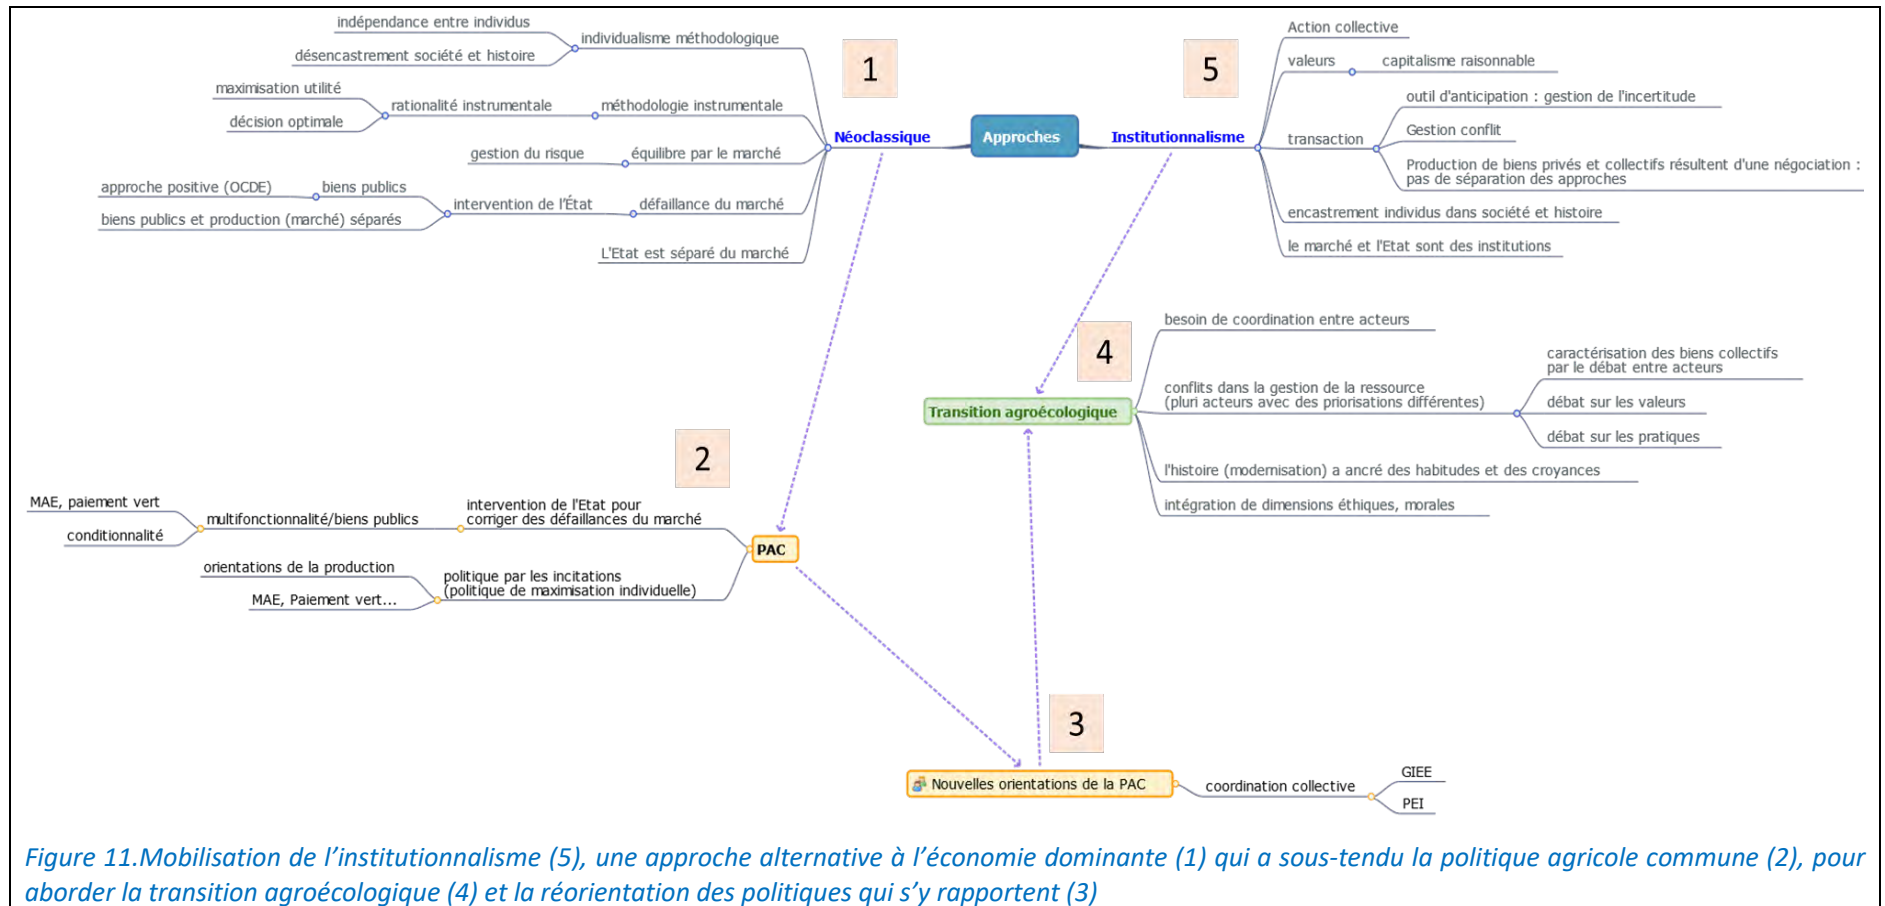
indépendance entre individus
individualisme méthodologique
désencastrement société et histoire
maximisation utilité
rationalité instrumentale
méthodologie instrumentale
décision optimale
gestion du risque
équilibre par le marché
approche positive (OCDE)
biens publics
intervention de l'État
défaillance du marché
biens publics et production (marché) séparés
L'Etat est séparé du marché

1

Néoclassique
Approches
Institutionnalisme

5

Action collective
valeurs
capitalisme raisonnable
outil d'anticipation : gestion de l'incertitude
transaction
Gestion conflit
Production de biens privés et collectifs résultent d'une négociation : pas de séparation des approches
encastrement individus dans société et histoire
le marché et l'Etat sont des institutions

4

besoin de coordination entre acteurs
caractérisation des biens collectifs par le débat entre acteurs
conflits dans la gestion de la ressource (pluri acteurs avec des priorisations différentes)
Transition agroécologique
débat sur les valeurs
débat sur les pratiques
l'histoire (modernisation) a ancré des habitudes et des croyances
intégration de dimensions éthiques, morales

2

MAE, paiement vert
multifonctionnalité/biens publics
intervention de l'Etat pour corriger des défaillances du marché
conditionnalité
PAC
orientations de la production
politique par les incitations (politique de maximisation individuelle)
MAE, Paiement vert...

3

Nouvelles orientations de la PAC
coordination collective
GIEE
PEI

Figure 11.Mobilisation de l'institutionnalisme (5), une approche alternative à l'économie dominante (1) qui a sous-tendu la politique agricole commune (2), pour aborder la transition agroécologique (4) et la réorientation des politiques qui s'y rapportent (3)